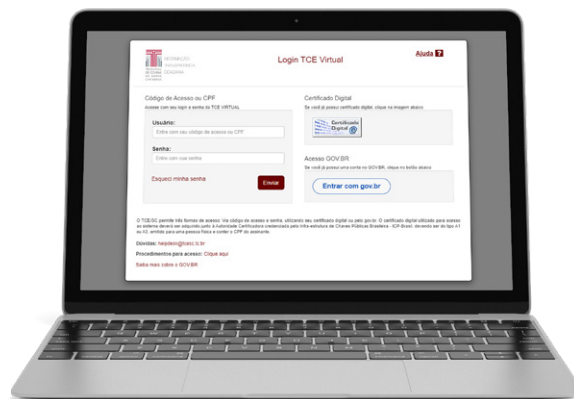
Login TCE Virtual

Ajuda ?

Código de Acesso ou CPF

Acesse com seu login e senha do TCE VIRTUAL

Usuário:

Entre com seu código de acesso ou CPF

Senha:

Entre com sua senha

Esqueci minha senha

Enviar

Certificado Digital

Se você já possui certificado digital, clique na imagem abaixo

Certificado Digital

Acesso GOV.BR

Se você já possui uma conta no GOV.BR, clique no botão abaixo

Entrar com gov.br

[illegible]

Dúvidas: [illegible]

Procedimentos para acesso: Clique aqui

Saiba mais sobre o GOV.BR